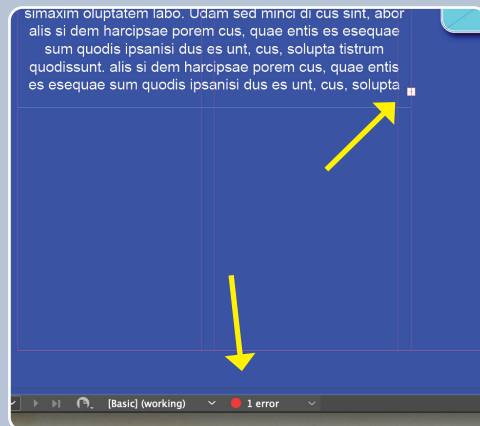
simaxim oluptatem labo. Udam sed minci di cus sint, abor alis si dem harcipsae porem cus, quae entis es esequae sum quodis ipsanisi dus es unt, cus, solupta tistrum quodissunt. alis si dem harcipsae porem cus, quae entis es esequae sum quodis ipsanisi dus es unt, cus, solupta

[Basic] (working)
1 error